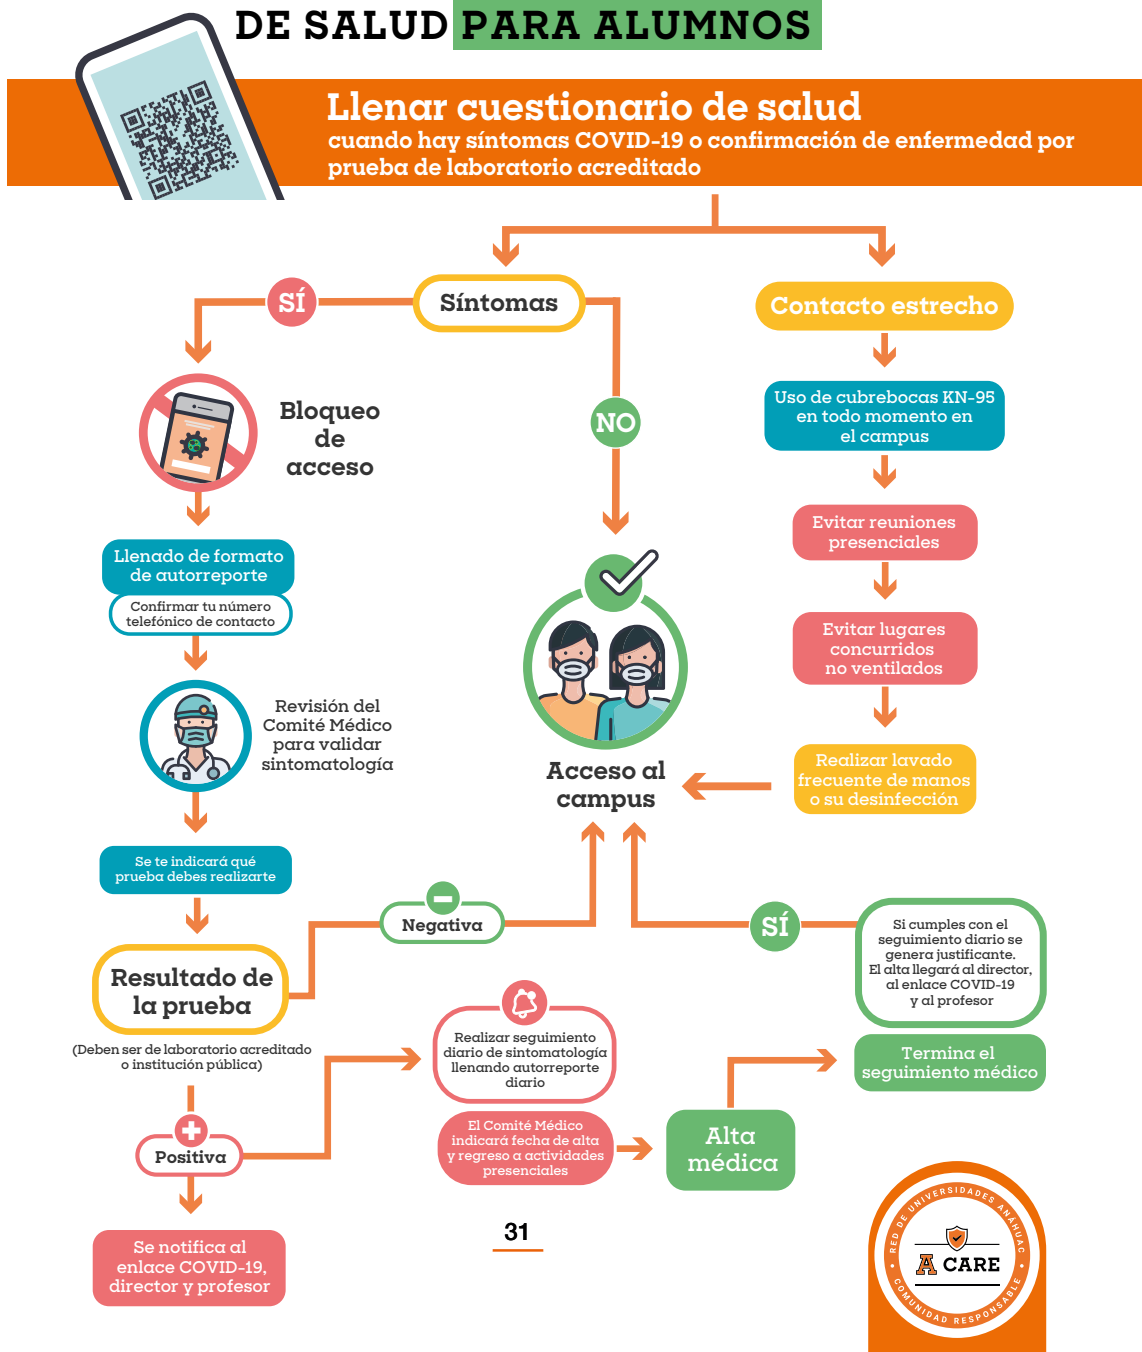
DE SALUD PARA ALUMNOS

Llenar cuestionario de salud
cuando hay síntomas COVID-19 o confirmación de enfermedad por prueba de laboratorio acreditado

Síntomas

SÍ

Bloqueo de acceso

Llenado de formato de autorreporte

Confirmar tu número telefónico de contacto

Revisión del Comité Médico para validar sintomatología

Se te indicará qué prueba debes realizarte

Resultado de la prueba

(Deben ser de laboratorio acreditado o institución pública)

Negativa

Positiva

Se notifica al enlace COVID-19, director y profesor

NO

Acceso al campus

Realizar seguimiento diario de sintomatología llenando autorreporte diario

El Comité Médico indicará fecha de alta y regreso a actividades presenciales

Alta médica

Contacto estrecho

Uso de cubrebocas KN-95 en todo momento en el campus

Evitar reuniones presenciales

Evitar lugares concurridos no ventilados

Realizar lavado frecuente de manos o su desinfección

SÍ

Si cumples con el seguimiento diario se genera justificante. El alta llegará al director, al enlace COVID-19 y al profesor

Termina el seguimiento médico

31

RED DE UNIVERSIDADES ANÁHUAC
A CARE
COMUNIDAD RESPONSABLE